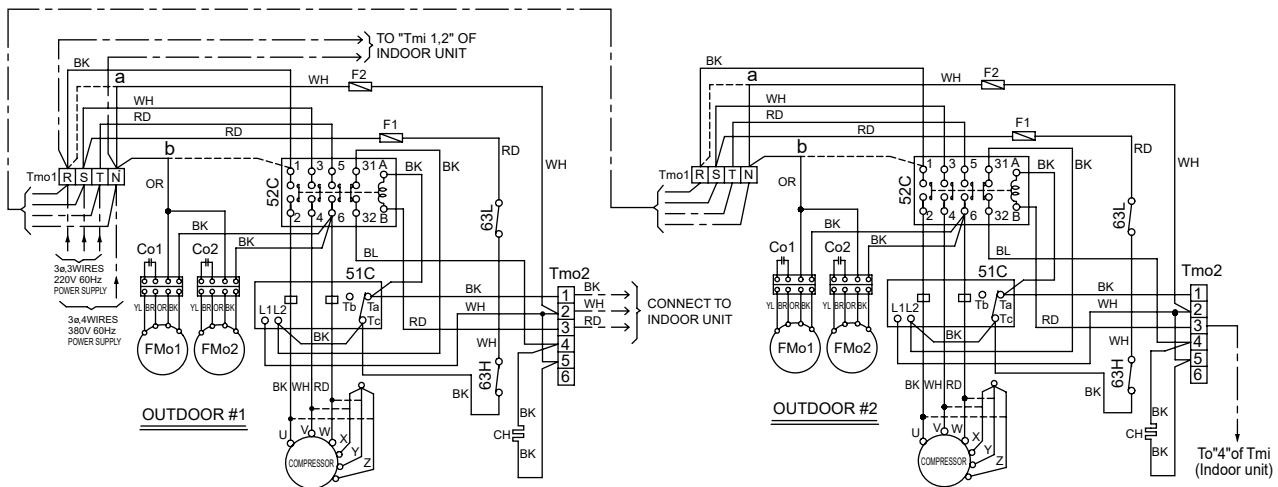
TO "Tmi 1,2" OF INDOOR UNIT

BK
a
WH
F2
WH
RD
RD
F1
RD
WH
b
Tmo1
R S T N
OR
52C
1 3 5 31 A
2 4 6 32 B
BK
BK
63L
BK
BK
Co1
Co2
BL
51C
3ø,3WIRES 220V 60Hz POWER SUPPLY
3ø,4WIRES 380V 60Hz POWER SUPPLY
YL BR OR BK
YL BR OR BK
L1 L2
Tb
Ta
Tc
BK
WH
RD
Tmo2
1 2 3 4 5 6
BK
WH
RD
CONNECT TO INDOOR UNIT
FMo1
FMo2
BK
WH
63H
BK
BK WH RD
OUTDOOR #1
U V W X Y Z
COMPRESSOR
BK
CH
BK

BK
a
WH
F2
WH
RD
RD
F1
RD
WH
b
Tmo1
R S T N
OR
52C
1 3 5 31 A
2 4 6 32 B
BK
BK
63L
BK
BK
Co1
Co2
BL
51C
YL BR OR BK
YL BR OR BK
L1 L2
Tb
Ta
Tc
BK
WH
RD
Tmo2
1 2 3 4 5 6
FMo1
FMo2
BK
WH
63H
BK
BK WH RD
OUTDOOR #2
U V W X Y Z
COMPRESSOR
BK
CH
BK
To"4"of Tmi (Indoor unit)